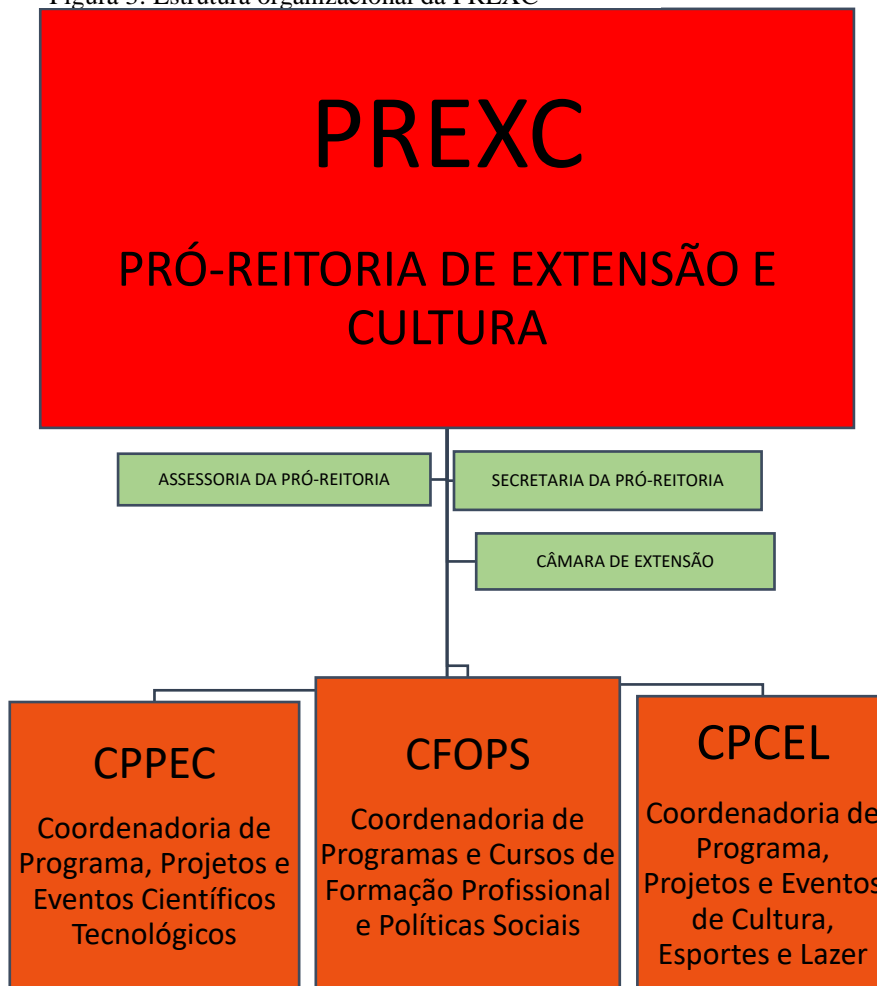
Figura 3: Estrutura organizacional da PREXC

PREXC

PRÓ-REITORIA DE EXTENSÃO E CULTURA

ASSESSORIA DA PRÓ-REITORIA

SECRETARIA DA PRÓ-REITORIA

CÂMARA DE EXTENSÃO

CPPEC

Coordenadoria de Programa, Projetos e Eventos Científicos Tecnológicos

CFOPS

Coordenadoria de Programas e Cursos de Formação Profissional e Políticas Sociais

CPCEL

Coordenadoria de Programa, Projetos e Eventos de Cultura, Esportes e Lazer